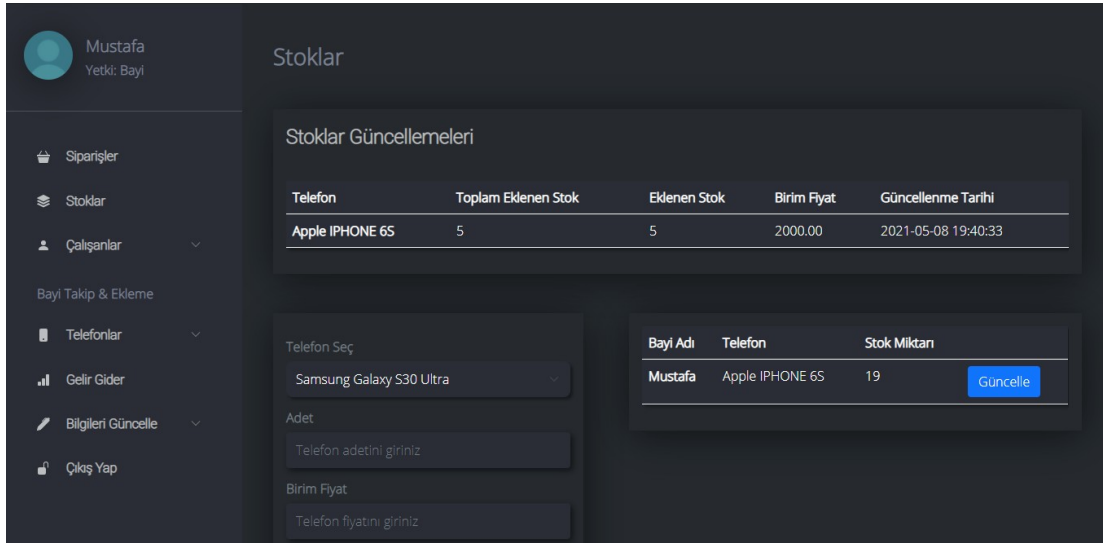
Mustafa
Yetki: Bayi

Siparişler
Stoklar
Çalışanlar
Bayi Takip & Ekleme
Telefonlar
Gelir Gider
Bilgileri Güncelle
Çıkış Yap

Stoklar

Stoklar Güncellemeleri

| Telefon | Toplam Eklenen Stok | Eklenen Stok | Birim Fiyat | Güncellenme Tarihi |
|---|---|---|---|---|
| Apple IPHONE 6S | 5 | 5 | 2000.00 | 2021-05-08 19:40:33 |

Telefon Seç
Samsung Galaxy S30 Ultra
Adet
Telefon adetini giriniz
Birim Fiyat
Telefon fiyatını giriniz

| Bayi Adı | Telefon | Stok Miktarı | |
|---|---|---|---|
| Mustafa | Apple IPHONE 6S | 19 | Güncelle |